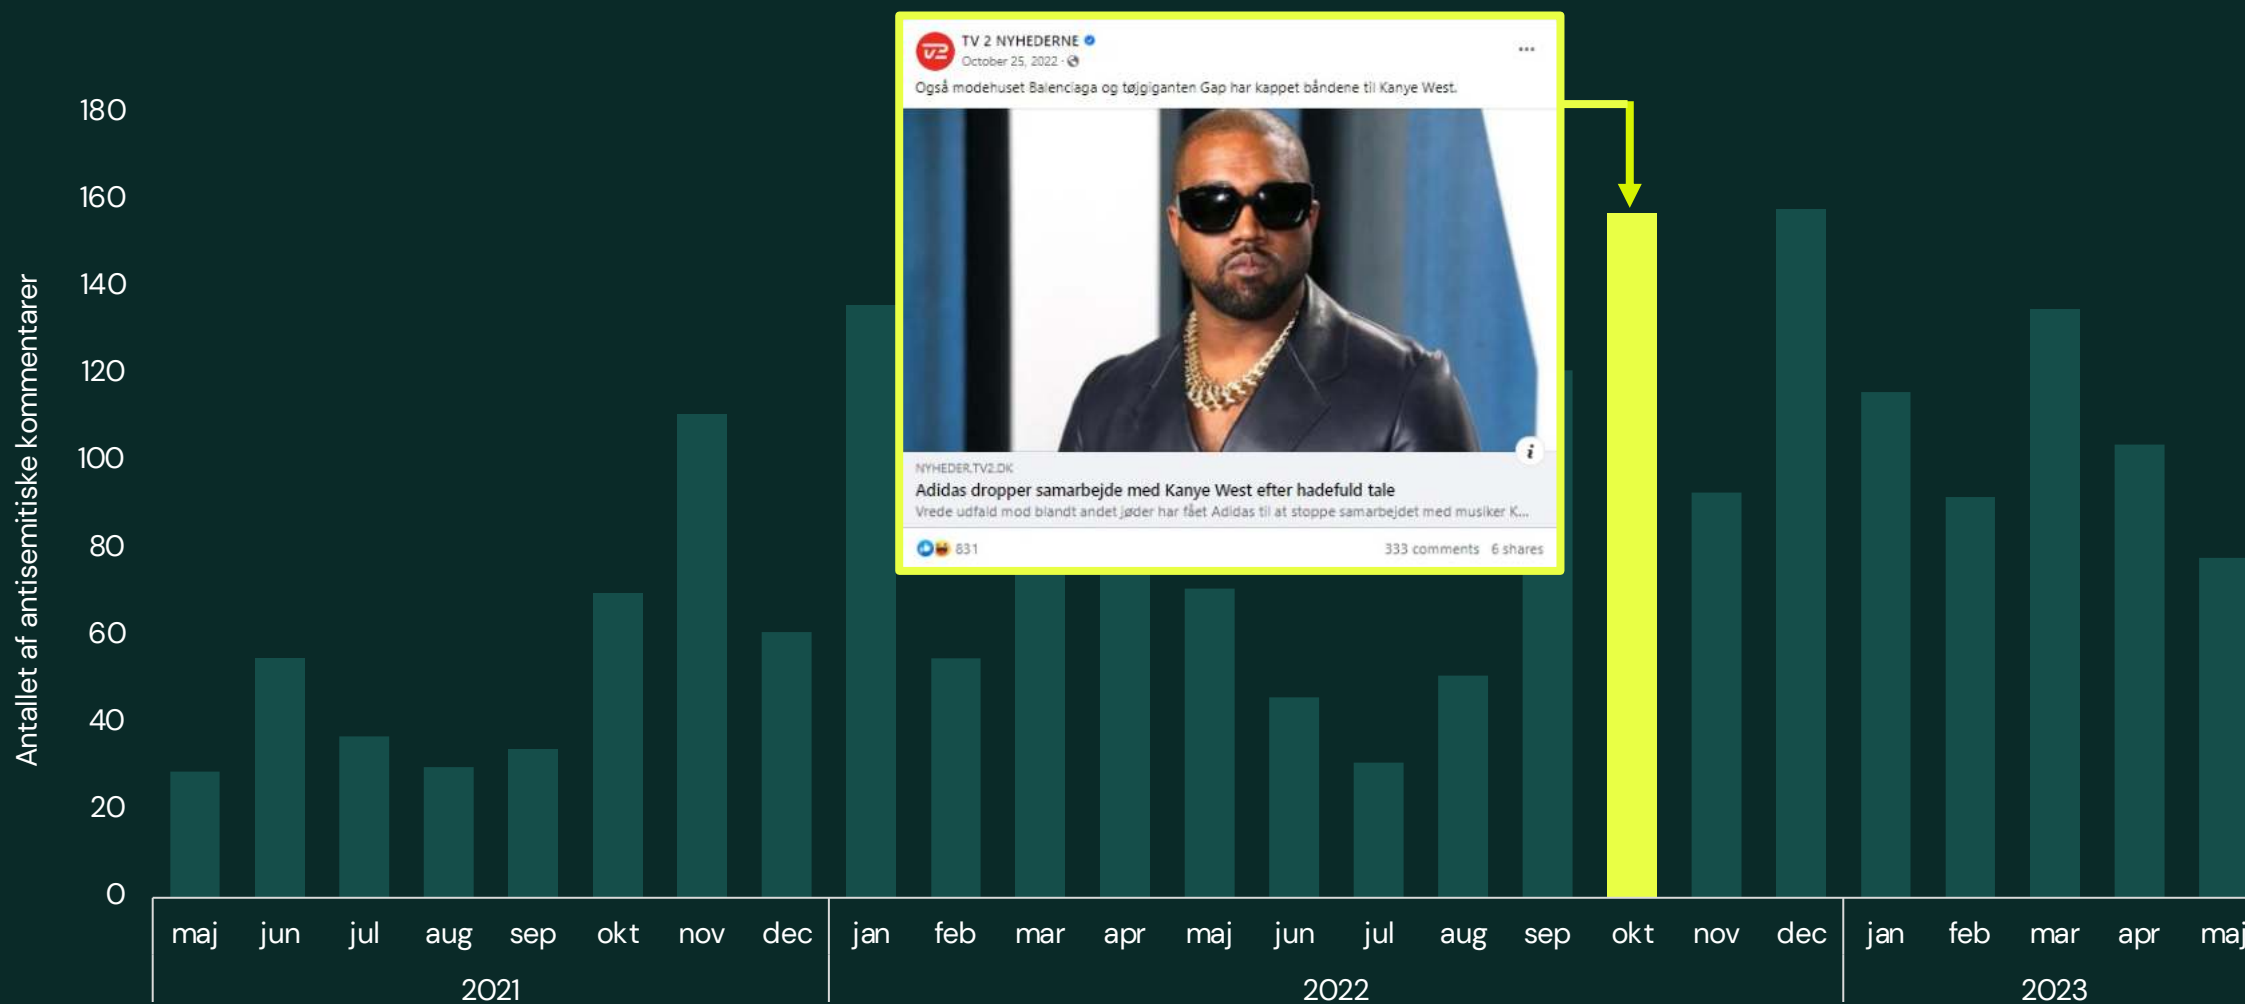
Antallet af antisemitiske kommentarer

180
160
140
120
100
80
60
40
20
0

maj jun jul aug sep okt nov dec
2021
jan feb mar apr maj jun jul aug sep okt nov dec
2022
jan feb mar apr maj
2023

TV 2 NYHEDERNE
October 25, 2022 ·
Også modehuset Balenciaga og tøjgiganten Gap har kappet båndene til Kanye West.

NYHEDER.TV2.DK
Adidas dropper samarbejde med Kanye West efter hadefuld tale
Vrede udfald mod blandt andet jøder har fået Adidas til at stoppe samarbejdet med musiker K...
831
333 comments 6 shares